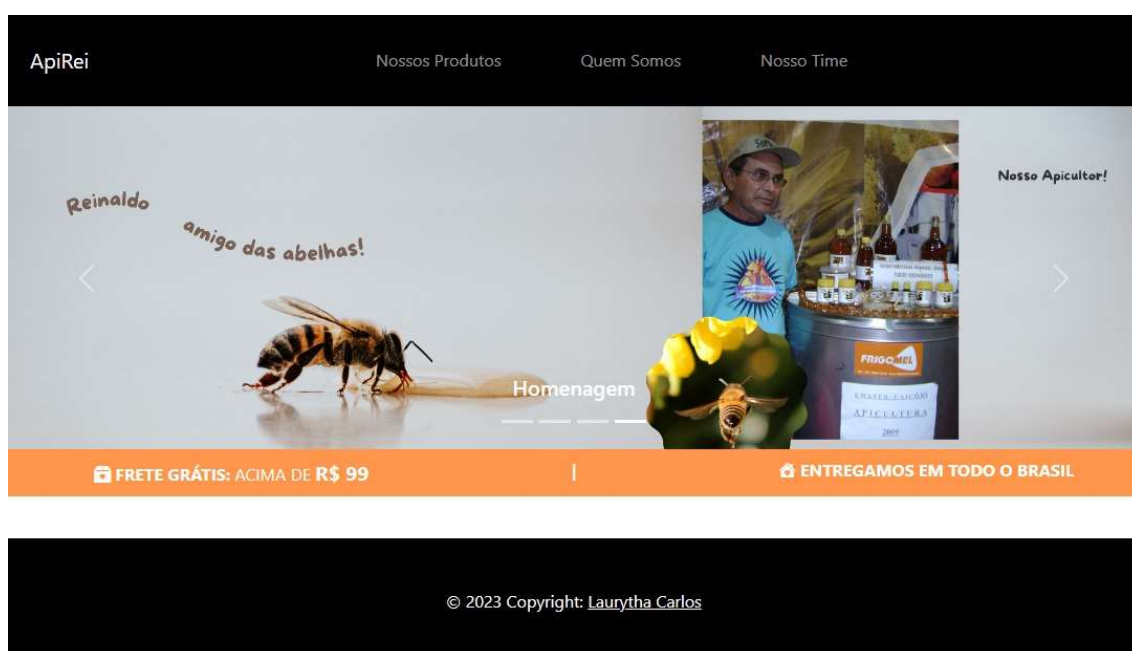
ApiRei

Nossos Produtos

Quem Somos

Nosso Time

Reinaldo

amigo das abelhas!

Nosso Apicultor!

FRIGOMEL

APICULTURA

2009

Homenagem

FRETE GRÁTIS: ACIMA DE R$ 99

|

ENTREGAMOS EM TODO O BRASIL

© 2023 Copyright: Laurytha Carlos